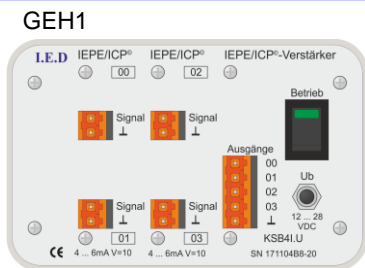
GEH1

I.E.D IEPE/ICP® 00 IEPE/ICP® 02 IEPE/ICP®-Verstärker

Signal ⊥

Signal ⊥

Betrieb

Ausgänge 00 01 02 03 ⊥

Ub

12 ... 28 VDC

Signal ⊥

Signal ⊥

01 03

CE 4 ... 6mA V=10 4 ... 6mA V=10

KSB4I.U

SN 171104B8-20